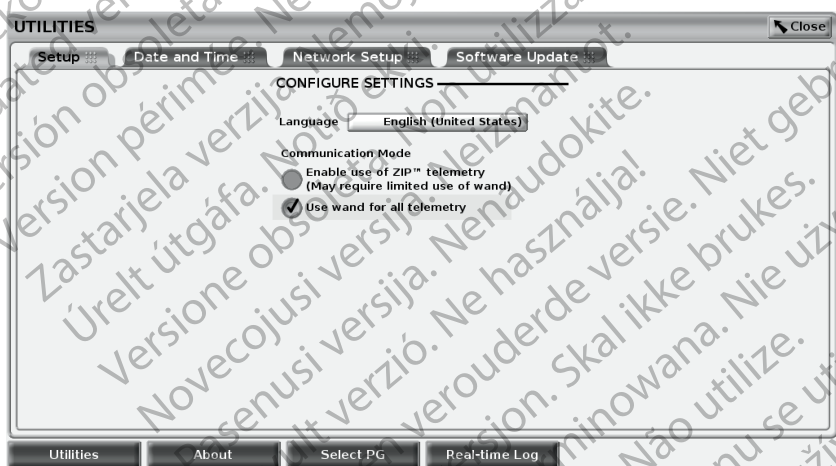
UTILITIES
Close
Setup
Date and Time
Network Setup
Software Update
CONFIGURE SETTINGS
Language
English (United States)
Communication Mode
Enable use of ZIP™ telemetry (May require limited use of wand)
Use wand for all telemetry
Utilities
About
Select PG
Real-time Log

Version obsoleta. No utilizar.
Version périmée. Ne pas utiliser.
Zastarjela verzija. Nemojte upotrebljavati.
Úrelt útgáfa. Notið ekki.
Versione obsoleta. Non utilizzare.
Novecojusi versija. Neizmantot.
Pasenusi versija. Nenaudokite.
Elavult verzió. Ne használja!
Dit is een verouderde versie. Niet gebruiken.
Utdatert versjon. Skal ikke brukes.
Wersja przeterminowana. Nie używać.
Versão obsoleta. Não utilize.
Versiune expirată. A nu se utiliza.